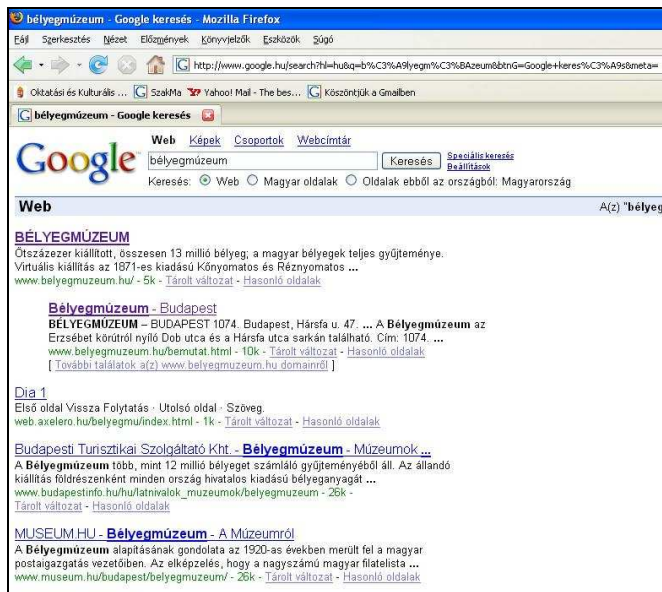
bélyegmúzeum - Google keresés - Mozilla Firefox

Fájl Szerkesztés Nézet Előzmények Könyvjelzők Eszközök Súgó

http://www.google.hu/search?hl=hu&q=b%C3%A9lyegm%C3%BAzeum&btnG=Google+keres%C3%A9s&meta=

Oktatási és Kulturális ... SzakMa Yahoo! Mail - The bes... Köszöntjük a Gmailben

bélyegmúzeum - Google keresés

Google

Web Képek Csoportok Webcímtár

bélyegmúzeum Keresés Speciális keresés Beállítások

Keresés: Web Magyar oldalak Oldalak ebből az országból: Magyarország

Web A(z) "bélyeg

BÉLYEGMÚZEUM
Ötszázezer kiállított, összesen 13 millió bélyeg; a magyar bélyegek teljes gyűjteménye. Virtuális kiállítás az 1871-es kiadású Kőnyomatos és Réznyomatos ...
www.belyegmuzeum.hu/ - 5k - Tárolt változat - Hasonló oldalak

Bélyegmúzeum - Budapest
BÉLYEGMÚZEUM – BUDAPEST 1074. Budapest, Hársfa u. 47. ... A Bélyegmúzeum az Erzsébet körúttól nyíló Dob utca és a Hársfa utca sarkán található. Cím: 1074. ...
www.belyegmuzeum.hu/bemutat.html - 10k - Tárolt változat - Hasonló oldalak
[ További találatok a(z) www.belyegmuzeum.hu domainről ]

Dia 1
Első oldal Vissza Folytatás · Utolsó oldal · Szöveg.
web.axelero.hu/belyegmu/index.html - 1k - Tárolt változat - Hasonló oldalak

Budapesti Turisztikai Szolgáltató Kht. - Bélyegmúzeum - Múzeumok ...
A Bélyegmúzeum több, mint 12 millió bélyeget számláló gyűjteményéből áll. Az állandó kiállítás földrészenként minden ország hivatalos kiadású bélyeganyagát ...
www.budapestinfo.hu/hu/latnivalok_muzeumok/belyegmuzeum - 26k - Tárolt változat - Hasonló oldalak

MUSEUM.HU - Bélyegmúzeum - A Múzeumról
A Bélyegmúzeum alapításának gondolata az 1920-as években merült fel a magyar postaigazgatás vezetőiben. Az elképzelés, hogy a nagyszámú magyar filatelista ...
www.museum.hu/budapest/belyegmuzeum/ - 26k - Tárolt változat - Hasonló oldalak